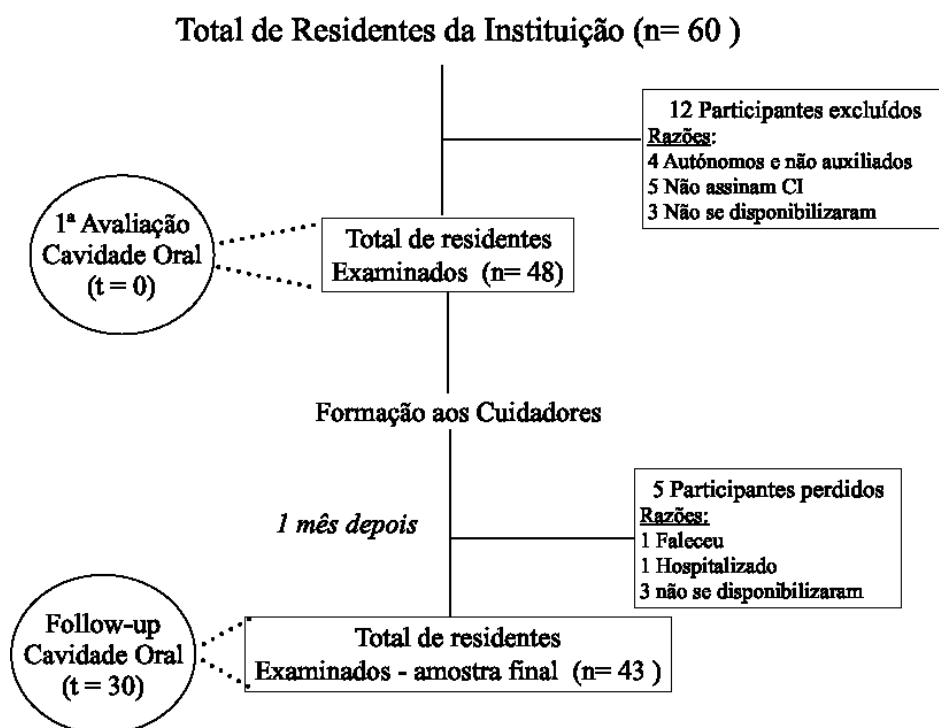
Total de Residentes da Instituição (n= 60 )

12 Participantes excluídos
Razões:
4 Autónomos e não auxiliados
5 Não assinam CI
3 Não se disponibilizaram

1ª Avaliação Cavidade Oral (t = 0)

Total de residentes Examinados (n= 48)

Formação aos Cuidadores

1 mês depois

5 Participantes perdidos
Razões:
1 Faleceu
1 Hospitalizado
3 não se disponibilizaram

Follow-up Cavidade Oral (t = 30)

Total de residentes Examinados - amostra final (n= 43 )